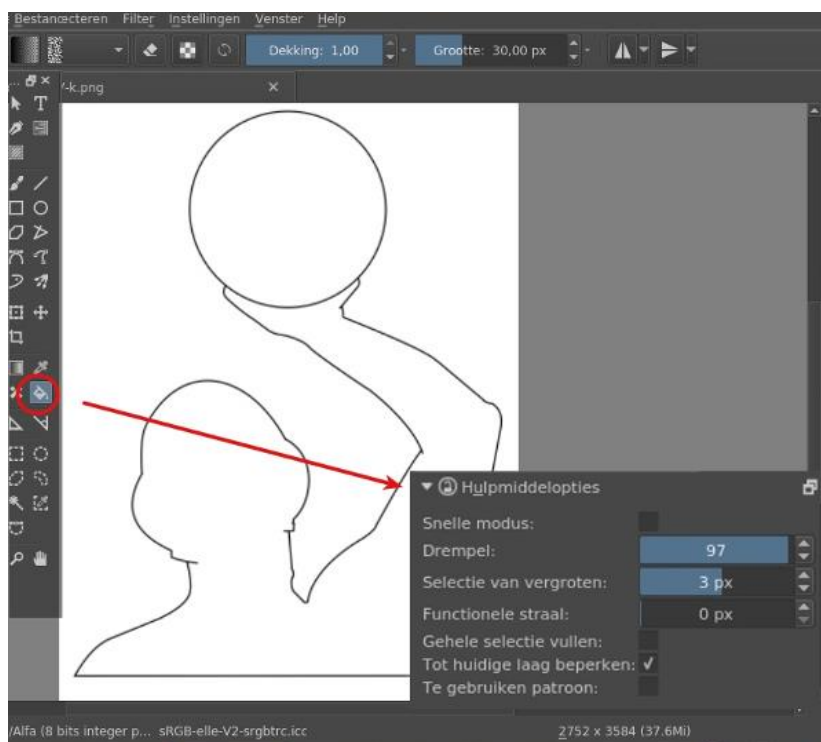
Bestandecteren Filter Instellingen Venster Help

Dekking: 1,00

Grootte: 30,00 px

/-k.png

Hulpmiddelopties

Snelle modus:

Drempel: 97

Selectie van vergroten: 3 px

Functionele straal: 0 px

Gehele selectie vullen:

Tot huidige laag beperken: ✓

Te gebruiken patroon:

/Alfa (8 bits integer p... sRGB-elle-V2-srgbtrc.icc

2752 x 3584 (37.6Mi)